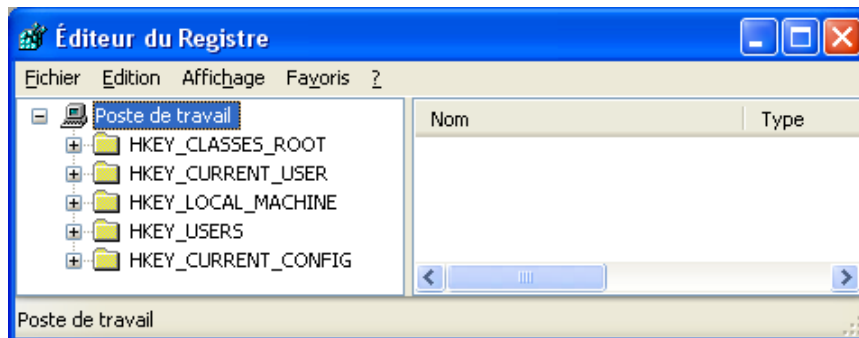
Éditeur du Registre

Fichier Edition Affichage Favoris ?

Poste de travail
HKEY_CLASSES_ROOT
HKEY_CURRENT_USER
HKEY_LOCAL_MACHINE
HKEY_USERS
HKEY_CURRENT_CONFIG

| Nom | Type |
|---|---|

Poste de travail